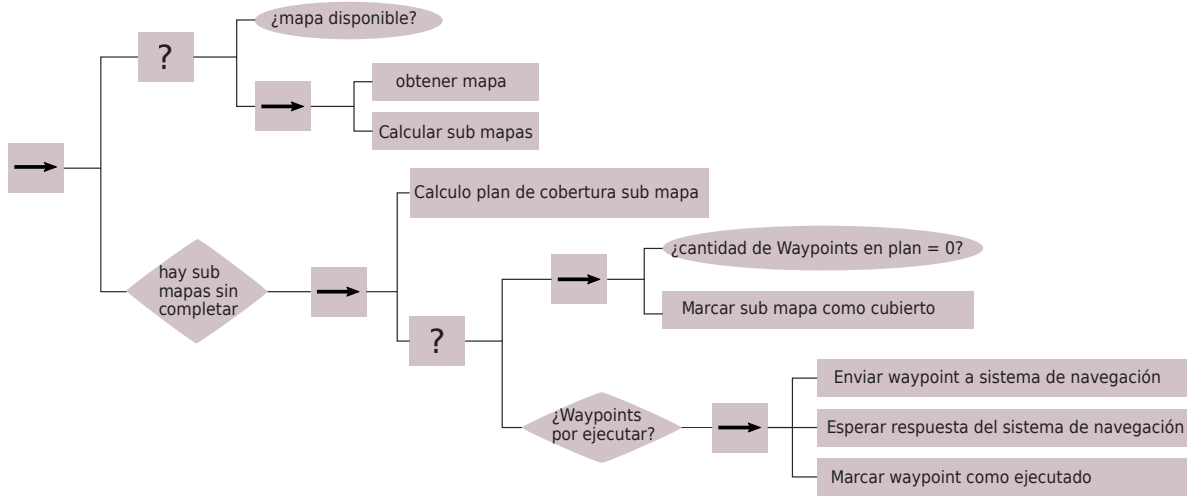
→

?

¿mapa disponible?

→

obtener mapa

Calcular sub mapas

hay sub mapas sin completar

→

Calculo plan de cobertura sub mapa

?

→

¿cantidad de Waypoints en plan = 0?

Marcar sub mapa como cubierto

¿Waypoints por ejecutar?

→

Enviar waypoint a sistema de navegación

Esperar respuesta del sistema de navegación

Marcar waypoint como ejecutado